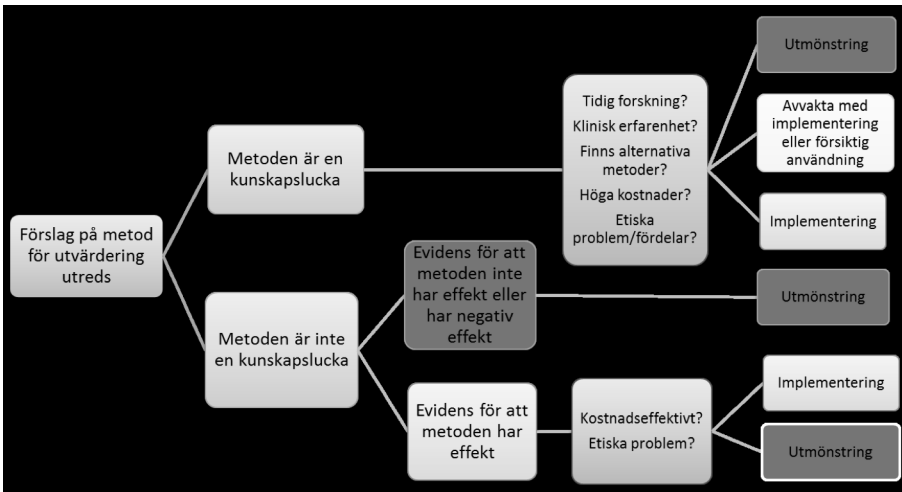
Förslag på metod för utvärdering utreds

Metoden är en kunskapslucka

Tidig forskning?
Klinisk erfarenhet?
Finns alternativa metoder?
Höga kostnader?
Etiska problem/fördelar?

Utmönstring

Avvakta med implementering eller försiktig användning

Implementering

Metoden är inte en kunskapslucka

Evidens för att metoden inte har effekt eller har negativ effekt

Utmönstring

Evidens för att metoden har effekt

Kostnadseffektivt?
Etiska problem?

Implementering

Utmönstring